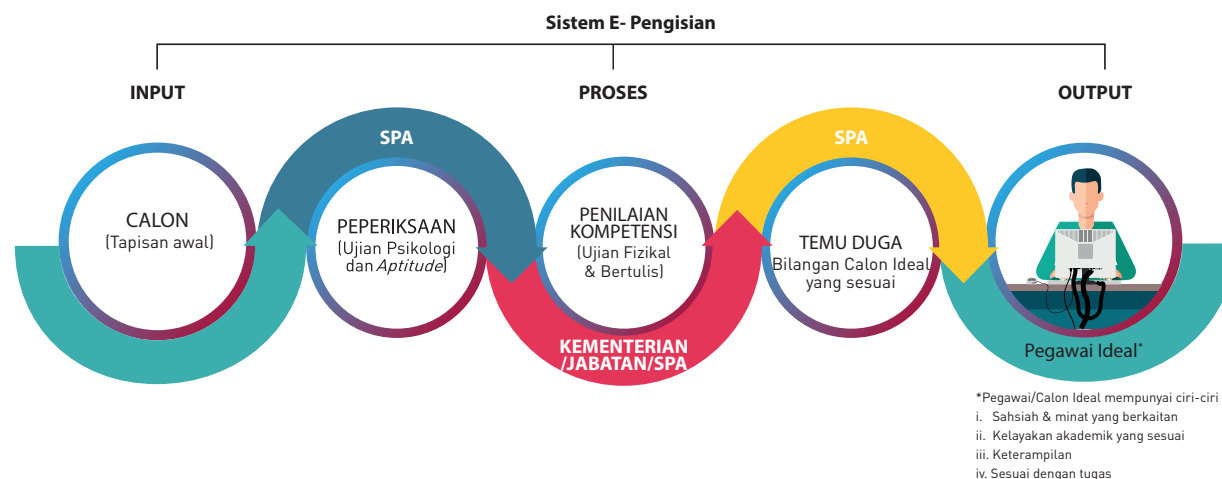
Sistem E- Pengisian

INPUT

PROSES

OUTPUT

SPA

SPA

CALON
(Tapisan awal)

PEPERIKSAAN
(Ujian Psikologi dan *Aptitude*)

PENILAIAN KOMPETENSI
(Ujian Fizikal & Bertulis)

TEMU DUGA
Bilangan Calon Ideal yang sesuai

KEMENTERIAN /JABATAN/SPA

Pegawai Ideal*

*Pegawai/Calon Ideal mempunyai ciri-ciri
i. Sahsiah & minat yang berkaitan
ii. Kelayakan akademik yang sesuai
iii. Keterampilan
iv. Sesuai dengan tugas